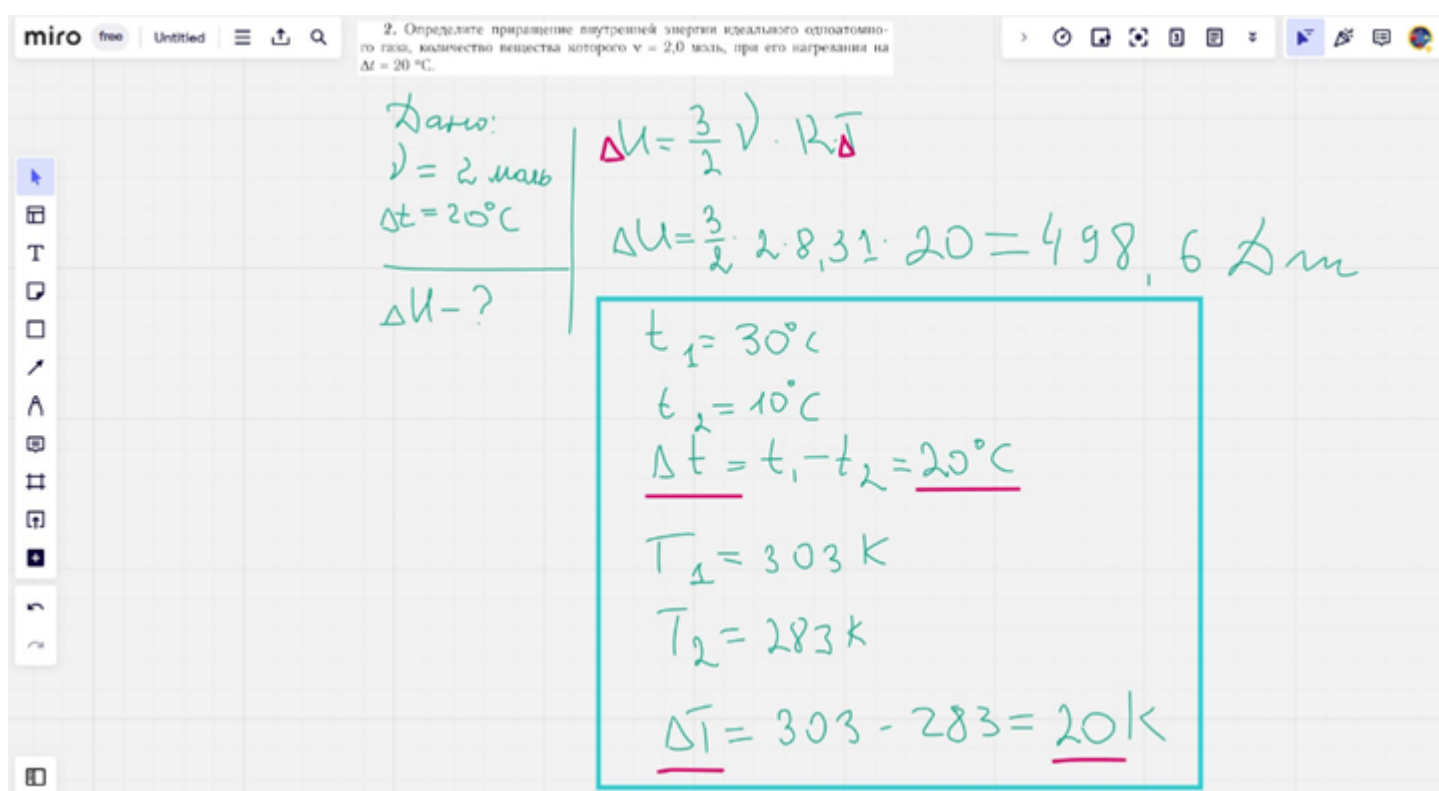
miro free Untitled

2. Определите приращение внутренней энергии идеального одноатомного газа, количество вещества которого ν = 2,0 моль, при его нагревании на Δt = 20 °С.

Дано:
$\nu = 2$ моль
$\Delta t = 20°C$

$\Delta U - ?$

$\Delta U = \frac{3}{2} \nu \cdot R \Delta T$

$\Delta U = \frac{3}{2} \cdot 2 \cdot 8{,}31 \cdot 20 = 498{,}6$ Дж

$t_1 = 30°C$
$t_2 = 10°C$
$\Delta t = t_1 - t_2 = 20°C$

$T_1 = 303 K$
$T_2 = 283 K$

$\Delta T = 303 - 283 = 20 K$